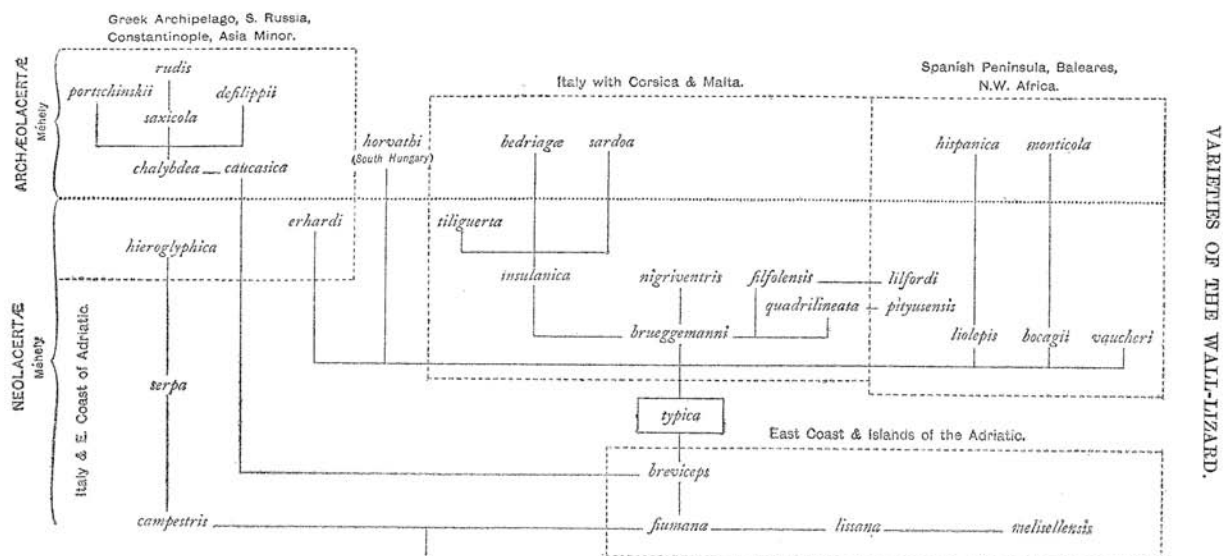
Greek Archipelago, S. Russia, Constantinople, Asia Minor.

ARCHÆOLACERTÆ Méhely

rudis

portschinskii

defilippii

saxicola

chalybdea

caucasica

Italy with Corsica & Malta.

Spanish Peninsula, Baleares, N.W. Africa.

VARIETIES OF THE WALL-LIZARD.

horvathi (South Hungary)

bedriagæ

sardoa

hispanica

monticola

erhardi

tiliguerta

hieroglyphica

insulanica

nigriventris

filfolensis

lilfordi

quadrilineata

pityusensis

NEOLACERTÆ Méhely

Italy & E. Coast of Adriatic.

brueggemanni

liolepis

bocagii

vaucheri

serpa

typica

East Coast & Islands of the Adriatic.

breviceps

campestris

fiumana

lissana

melisellensis